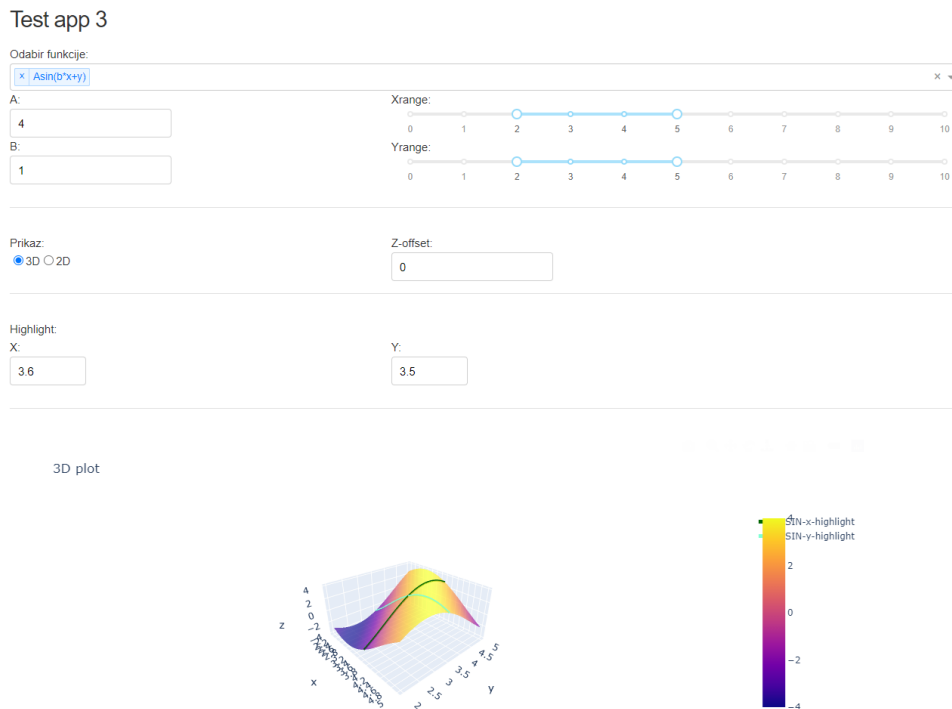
Test app 3

Odabir funkcije:

× Asin(b*x+y) ×

A:

4

B:

1

Xrange:

0 1 2 3 4 5 6 7 8 9 10

Yrange:

0 1 2 3 4 5 6 7 8 9 10

Prikaz:

3D 2D

Z-offset:

0

Highlight:

X:

3.6

Y:

3.5

3D plot

SIN-x-highlight
SIN-y-highlight

4
2
0
−2
−4

z
4
2
0
−2

x

y
2 2.5 3 3.5 4 4.5 5

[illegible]